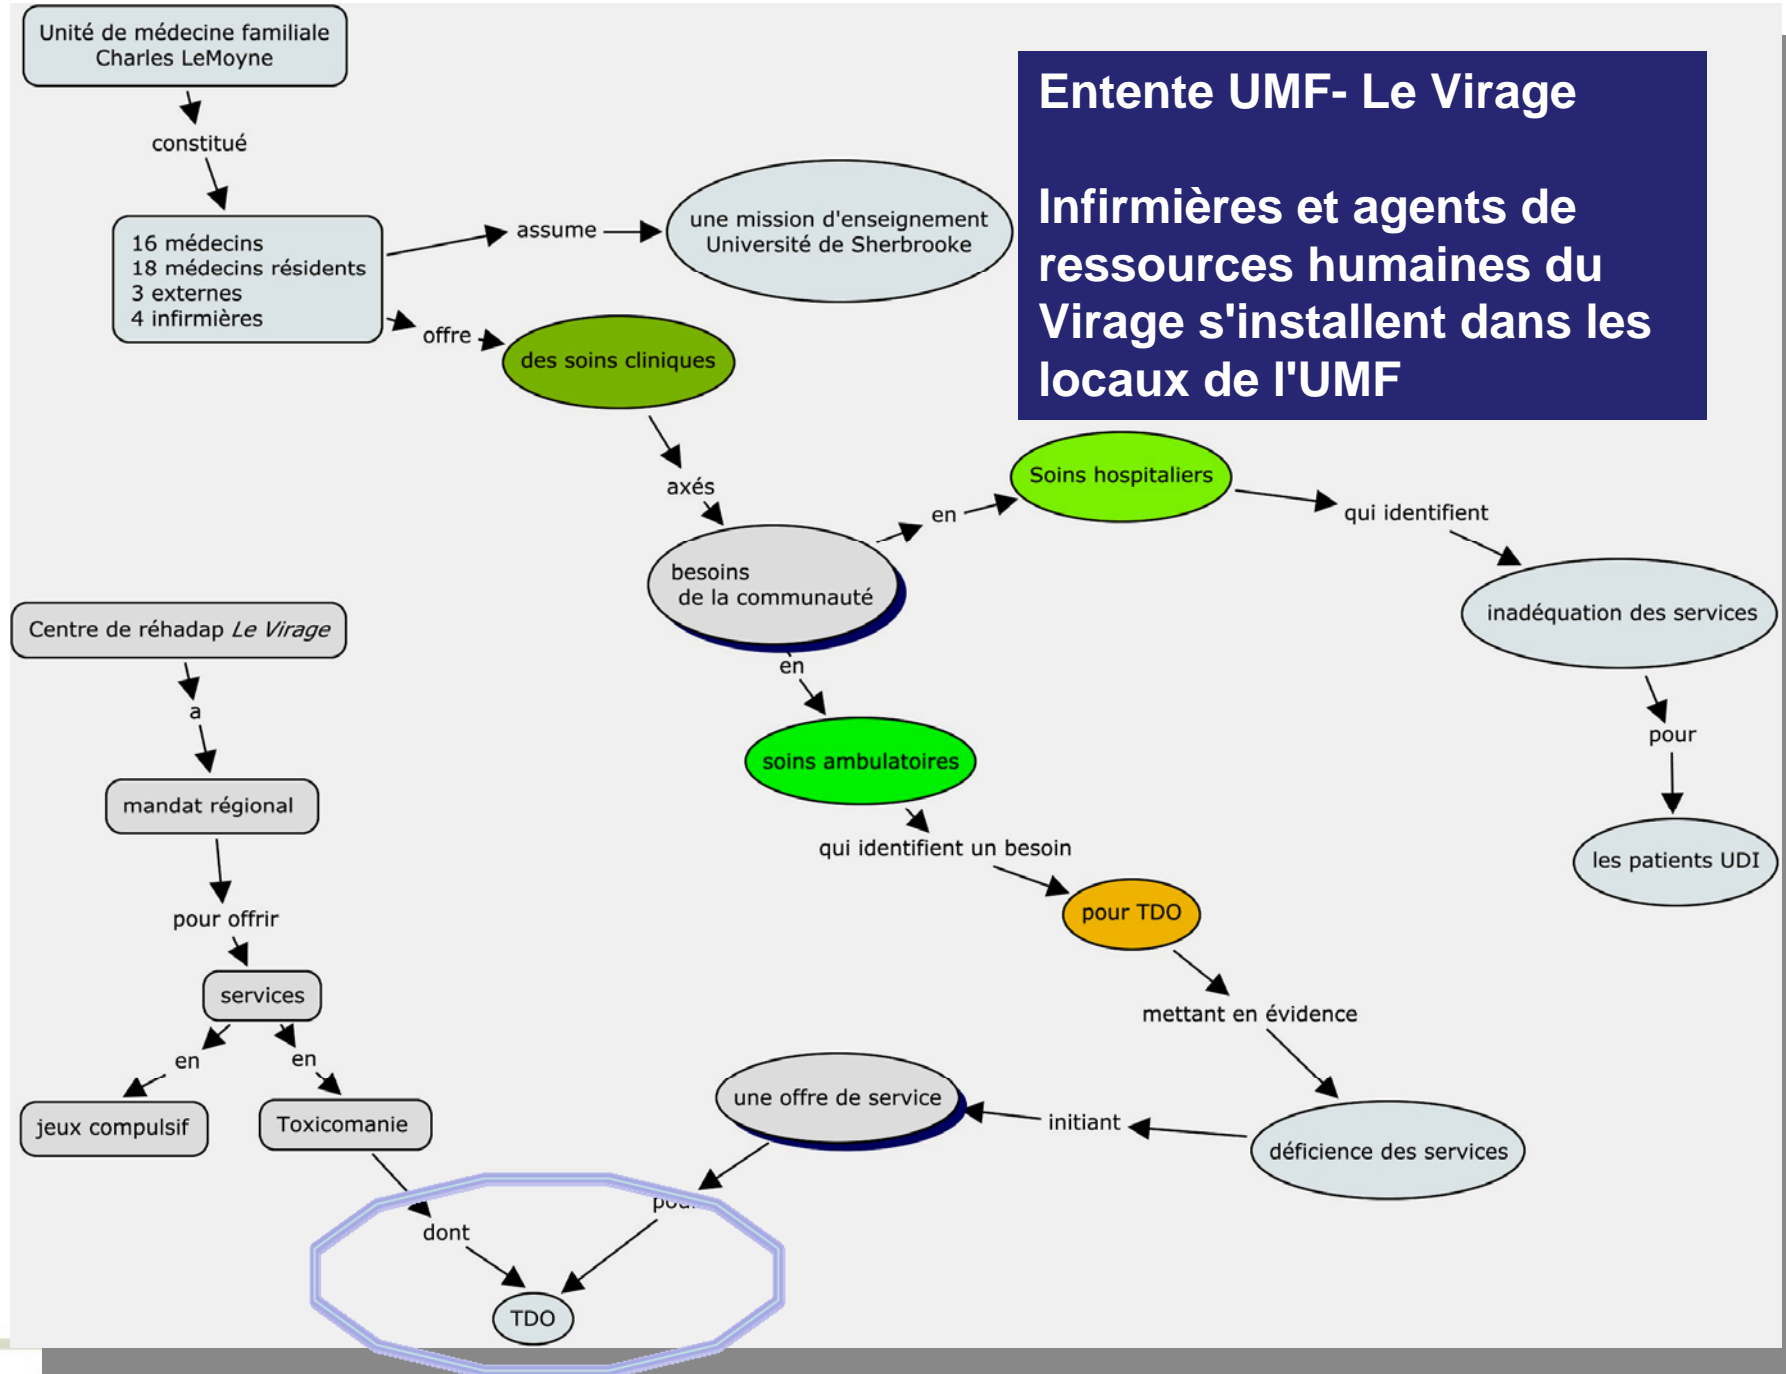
Entente UMF- Le Virage

Infirmières et agents de ressources humaines du Virage s'installent dans les locaux de l'UMF

Unité de médecine familiale Charles LeMoyne

constitué

16 médecins
18 médecins résidents
3 externes
4 infirmières

assume

une mission d'enseignement Université de Sherbrooke

offre

des soins cliniques

axés

besoins de la communauté

en

Soins hospitaliers

qui identifient

inadéquation des services

pour

les patients UDI

en

soins ambulatoires

qui identifient un besoin

pour TDO

mettant en évidence

déficience des services

initiant

une offre de service

pou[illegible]

Centre de réhadap *Le Virage*

a

mandat régional

pour offrir

services

en

en

jeux compulsif

Toxicomanie

dont

TDO